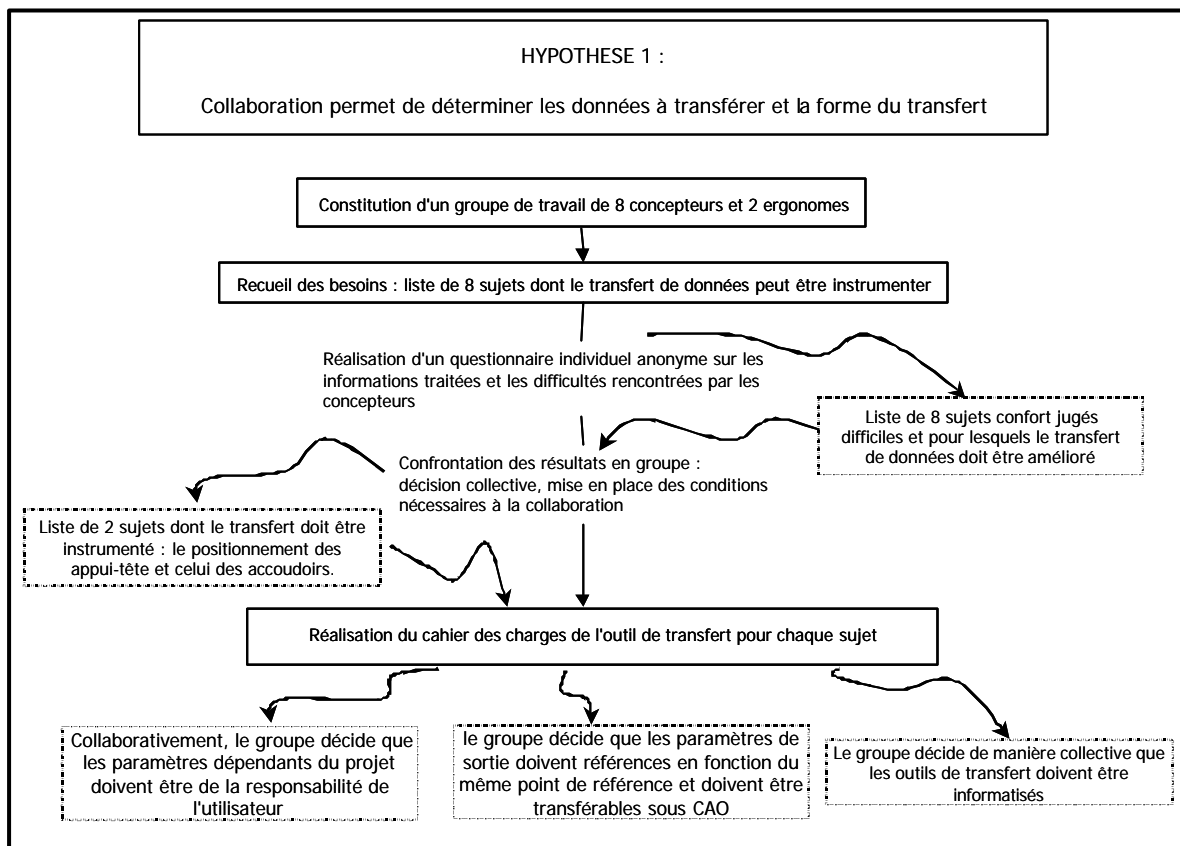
HYPOTHESE 1 :

Collaboration permet de déterminer les données à transférer et la forme du transfert

Constitution d'un groupe de travail de 8 concepteurs et 2 ergonomes

Recueil des besoins : liste de 8 sujets dont le transfert de données peut être instrumenter

Réalisation d'un questionnaire individuel anonyme sur les informations traitées et les difficultés rencontrées par les concepteurs

Liste de 8 sujets confort jugés difficiles et pour lesquels le transfert de données doit être amélioré

Confrontation des résultats en groupe : décision collective, mise en place des conditions nécessaires à la collaboration

Liste de 2 sujets dont le transfert doit être instrumenté : le positionnement des appui-tête et celui des accoudoirs.

Réalisation du cahier des charges de l'outil de transfert pour chaque sujet

Collaborativement, le groupe décide que les paramètres dépendants du projet doivent être de la responsabilité de l'utilisateur

le groupe décide que les paramètres de sortie doivent références en fonction du même point de référence et doivent être transférables sous CAO

Le groupe décide de manière collective que les outils de transfert doivent être informatisés